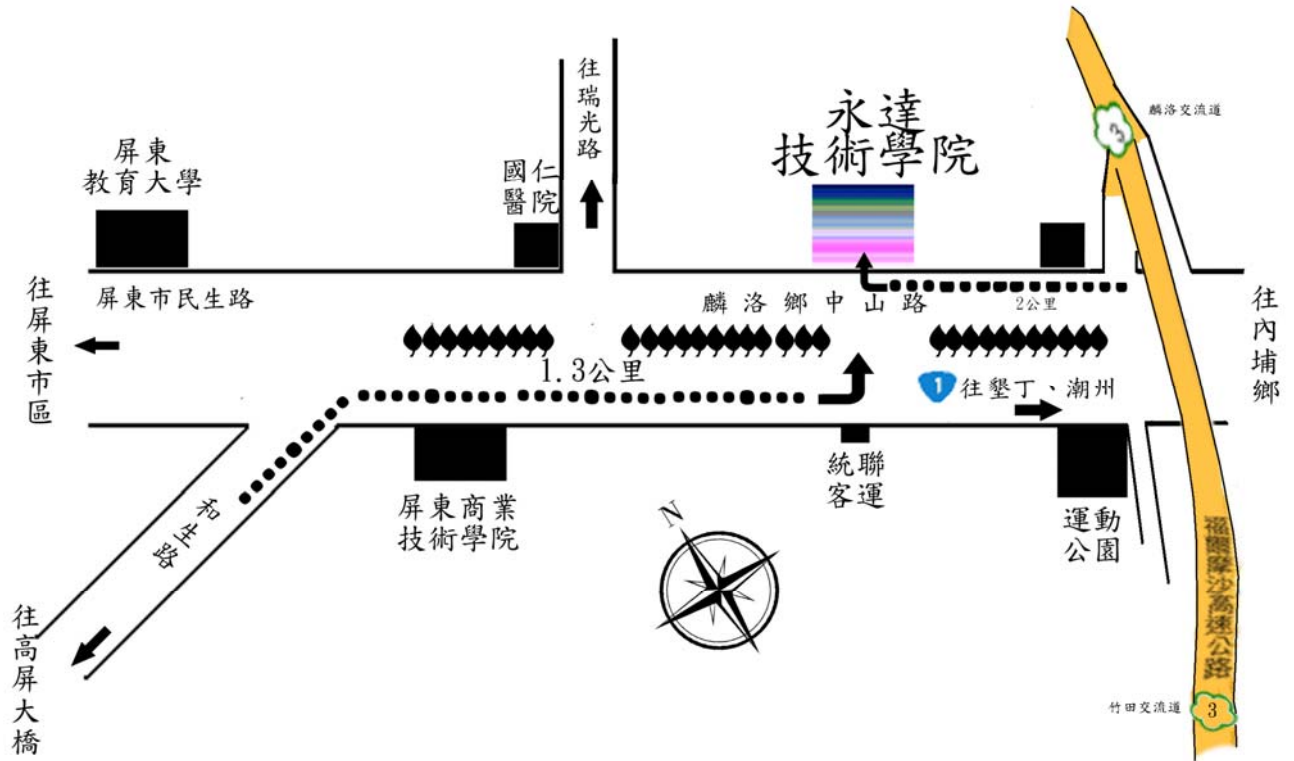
往瑞光路

永達
技術學院

麟洛交流道

3

屏東
教育大學

國仁
醫院

往屏東市區

屏東市民生路

麟洛鄉中山路

2公里

往內埔鄉

1.3公里

1 往墾丁、潮州

和生路

屏東商業
技術學院

統聯
客運

運動
公園

N

福爾摩沙高速公路

往高屏大橋

竹田交流道

3